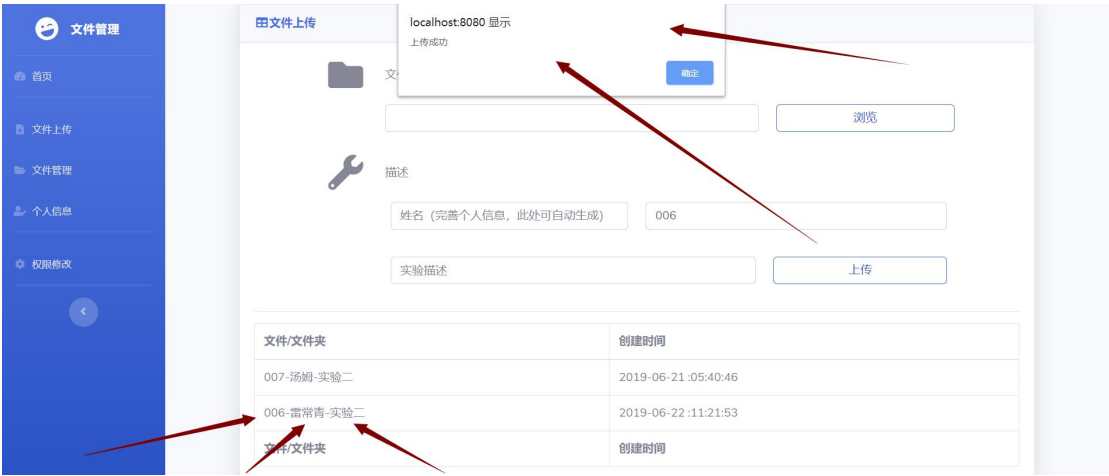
文件管理

首页

文件上传

文件管理

个人信息

权限修改

田文件上传

localhost:8080 显示

上传成功

确定

文

浏览

描述

姓名（完善个人信息，此处可自动生成）

006

实验描述

上传

| 文件/文件夹 | 创建时间 |
|---|---|
| 007-汤姆-实验二 | 2019-06-21 :05:40:46 |
| 006-雷常青-实验二 | 2019-06-22 :11:21:53 |
| 文件/文件夹 | 创建时间 |